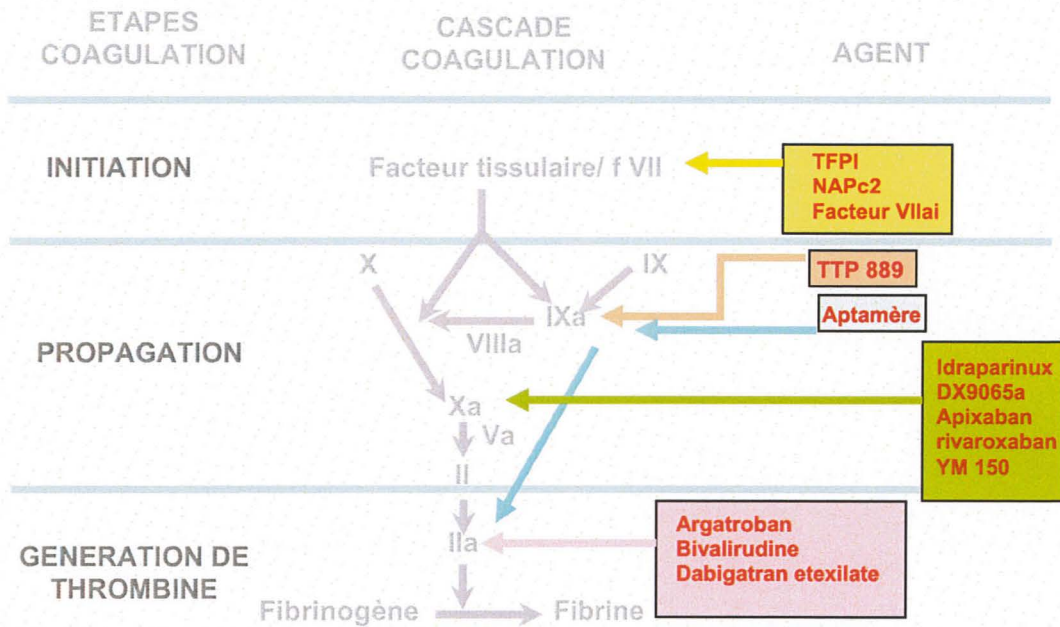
ETAPES COAGULATION

CASCADE COAGULATION

AGENT

INITIATION

Facteur tissulaire/ f VII

TFPI
NAPc2
Facteur VIIai

PROPAGATION

X

IX

IXa

VIIIa

TTP 889

Aptamère

Xa

Va

II

Idraparinux
DX9065a
Apixaban
rivaroxaban
YM 150

GENERATION DE THROMBINE

IIa

Argatroban
Bivalirudine
Dabigatran etexilate

Fibrinogène

Fibrine